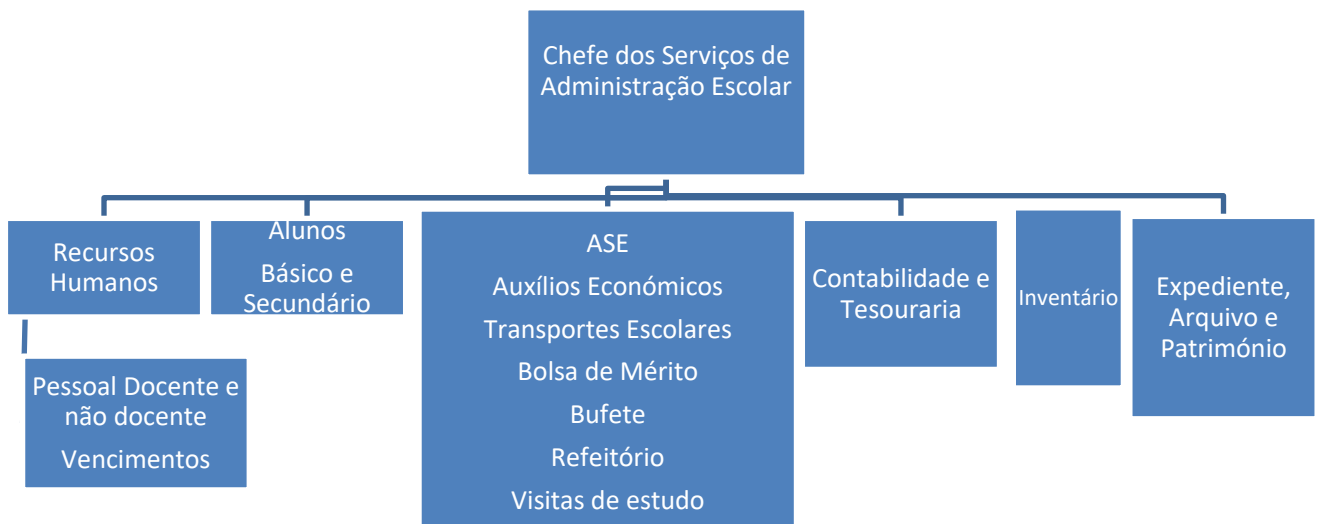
Chefe dos Serviços de Administração Escolar

Recursos Humanos

Pessoal Docente e não docente

Vencimentos

Alunos

Básico e Secundário

ASE

Auxílios Económicos

Transportes Escolares

Bolsa de Mérito

Bufete

Refeitório

Visitas de estudo

Contabilidade e Tesouraria

Inventário

Expediente, Arquivo e Património